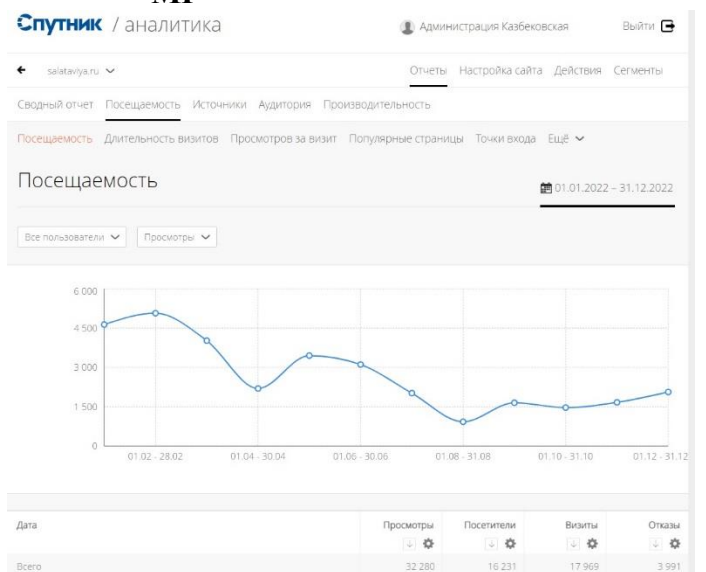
Спутник / аналитика

Администрация Казбековская

Выйти

salataviya.ru

Отчеты Настройка сайта Действия Сегменты

Сводный отчет Посещаемость Источники Аудитория Производительность

Посещаемость Длительность визитов Просмотров за визит Популярные страницы Точки входа Ещё

Посещаемость

01.01.2022 – 31.12.2022

Все пользователи Просмотры

6 000
4 500
3 000
1 500
0

01.02 - 28.02 01.04 - 30.04 01.06 - 30.06 01.08 - 31.08 01.10 - 31.10 01.12 - 31.12

| Дата | Просмотры | Посетители | Визиты | Отказы |
|---|---|---|---|---|
| Всего | 32 280 | 16 231 | 17 969 | 3 991 |